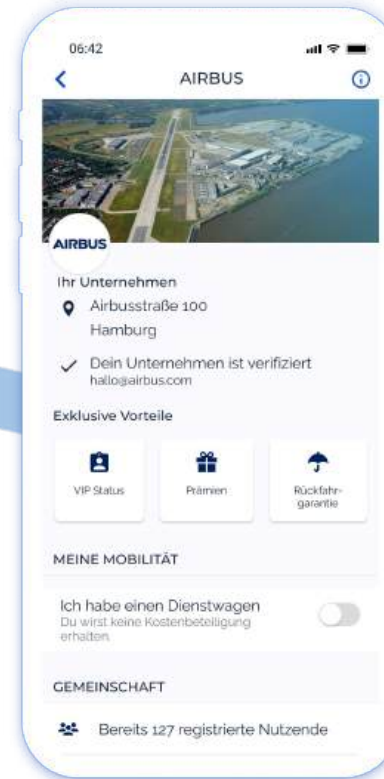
06:42

AIRBUS

AIRBUS

Ihr Unternehmen

Airbusstraße 100
Hamburg

Dein Unternehmen ist verifiziert
hallo@airbus.com

Exklusive Vorteile

VIP Status

Prämien

Rückfahrgarantie

MEINE MOBILITÄT

Ich habe einen Dienstwagen
Du wirst keine Kostenbeteiligung erhalten.

GEMEINSCHAFT

Bereits 127 registrierte Nutzende